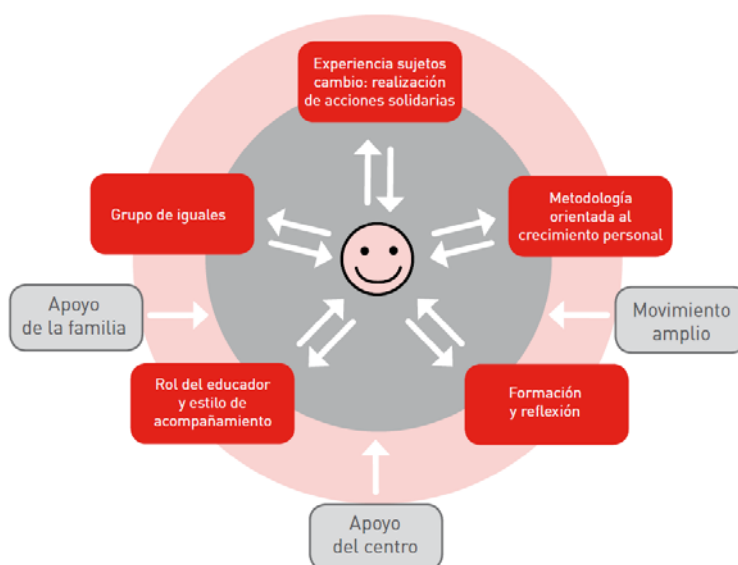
Experiencia sujetos cambio: realización de acciones solidarias

Grupo de iguales

Metodología orientada al crecimiento personal

Apoyo de la familia

Movimiento amplio

Rol del educador y estilo de acompañamiento

Formación y reflexión

Apoyo del centro